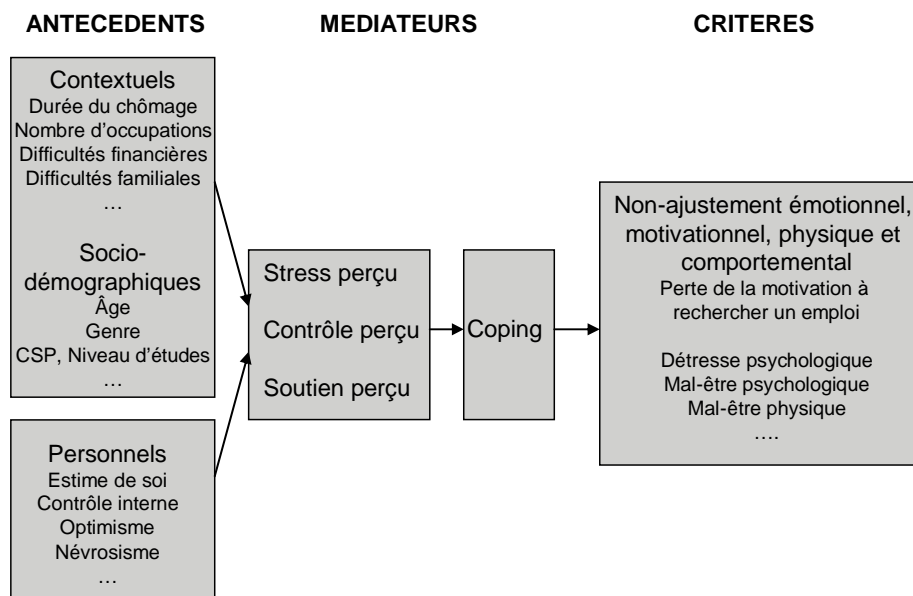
ANTECEDENTS

MEDIATEURS

CRITERES

Contextuels
Durée du chômage
Nombre d'occupations
Difficultés financières
Difficultés familiales
…

Socio-démographiques
Âge
Genre
CSP, Niveau d'études
…

Personnels
Estime de soi
Contrôle interne
Optimisme
Névrosisme
…

Stress perçu
Contrôle perçu
Soutien perçu

Coping

Non-ajustement émotionnel, motivationnel, physique et comportemental
Perte de la motivation à rechercher un emploi

Détresse psychologique
Mal-être psychologique
Mal-être physique
….